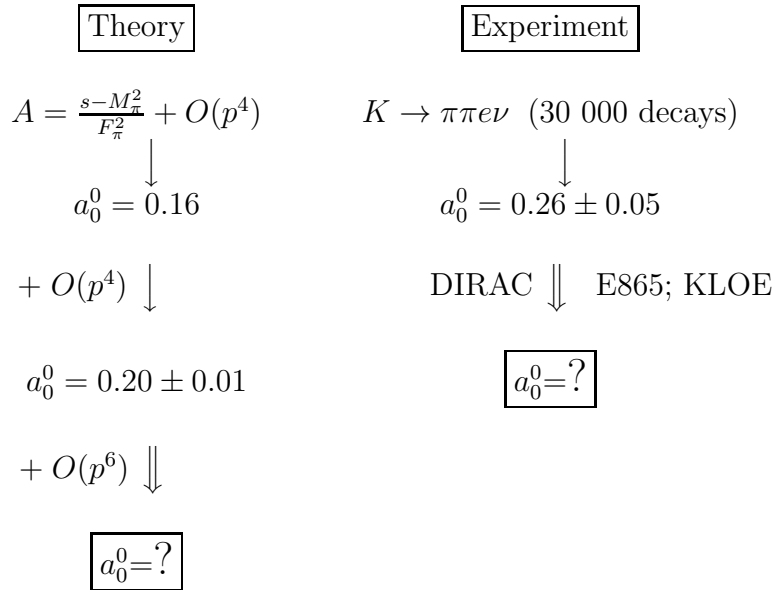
Theory

$A = \frac{s-M_\pi^2}{F_\pi^2} + O(p^4)$

$\downarrow$

$a_0^0 = 0.16$

$+ O(p^4) \downarrow$

$a_0^0 = 0.20 \pm 0.01$

$+ O(p^6) \Downarrow$

$a_0^0=?$

Experiment

$K \to \pi\pi e\nu$ (30 000 decays)

$\downarrow$

$a_0^0 = 0.26 \pm 0.05$

DIRAC $\Downarrow$ E865; KLOE

$a_0^0=?$